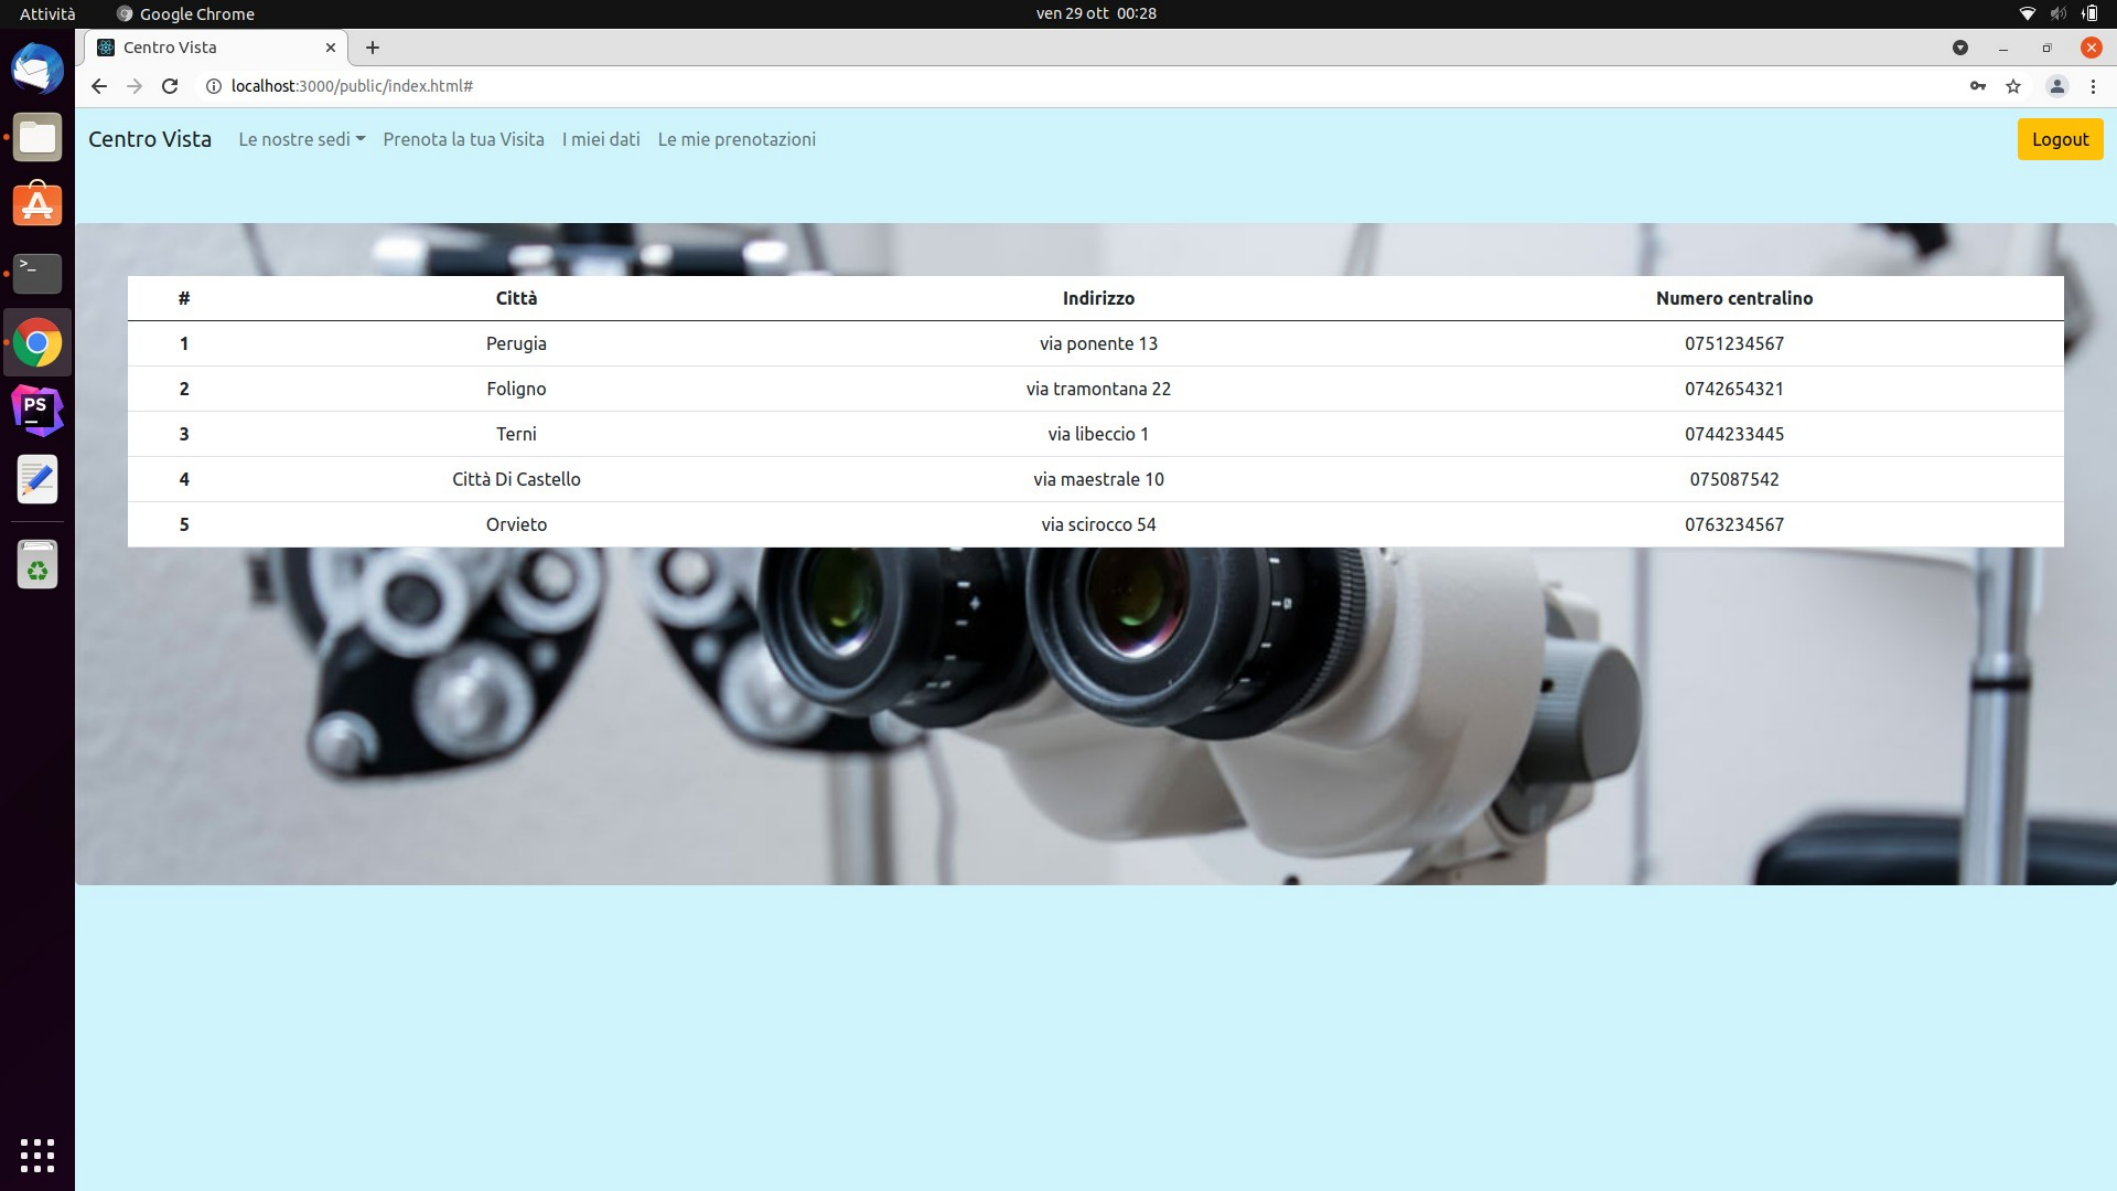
Attività Google Chrome ven 29 ott 00:28

Centro Vista ×

localhost:3000/public/index.html#

Centro Vista Le nostre sedi Prenota la tua Visita I miei dati Le mie prenotazioni Logout

| # | Città | Indirizzo | Numero centralino |
|---|---|---|---|
| 1 | Perugia | via ponente 13 | 0751234567 |
| 2 | Foligno | via tramontana 22 | 0742654321 |
| 3 | Terni | via libeccio 1 | 0744233445 |
| 4 | Città Di Castello | via maestrale 10 | 075087542 |
| 5 | Orvieto | via scirocco 54 | 0763234567 |